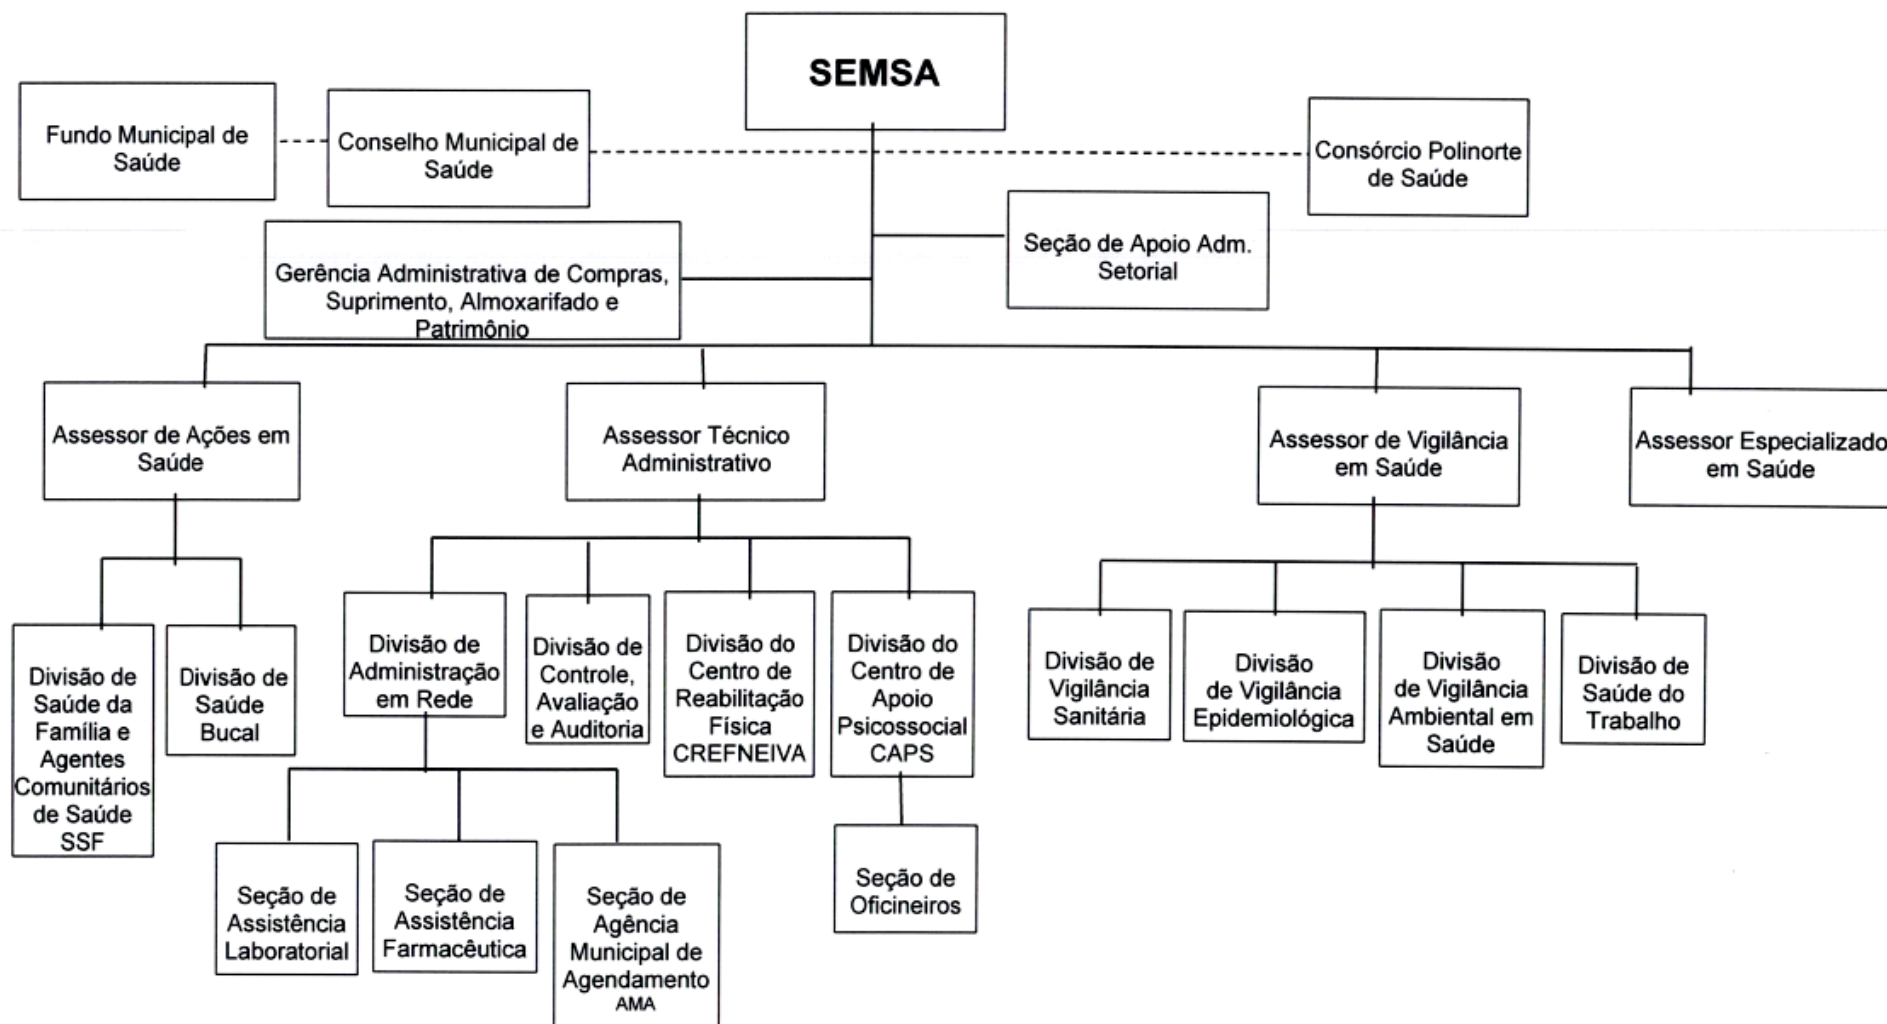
SEMSA

Fundo Municipal de Saúde

Conselho Municipal de Saúde

Consórcio Polinorte de Saúde

Seção de Apoio Adm. Setorial

Gerência Administrativa de Compras, Suprimento, Almoxarifado e Patrimônio

Assessor de Ações em Saúde

Assessor Técnico Administrativo

Assessor de Vigilância em Saúde

Assessor Especializado em Saúde

Divisão de Saúde da Família e Agentes Comunitários de Saúde SSF

Divisão de Saúde Bucal

Divisão de Administração em Rede

Divisão de Controle, Avaliação e Auditoria

Divisão do Centro de Reabilitação Física CREFNEIVA

Divisão do Centro de Apoio Psicossocial CAPS

Divisão de Vigilância Sanitária

Divisão de Vigilância Epidemiológica

Divisão de Vigilância Ambiental em Saúde

Divisão de Saúde do Trabalho

Seção de Assistência Laboratorial

Seção de Assistência Farmacêutica

Seção de Agência Municipal de Agendamento AMA

Seção de Oficineiros